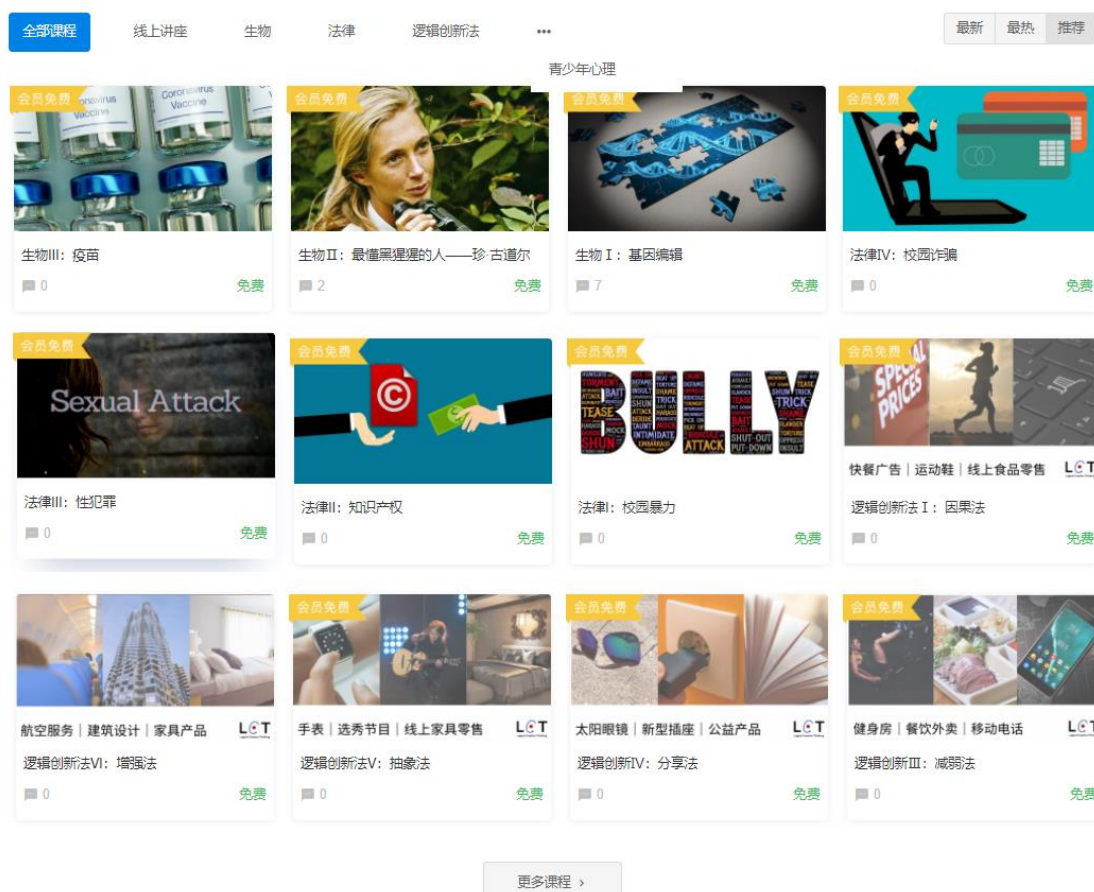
全部课程 线上讲座 生物 法律 逻辑创新法 ••• 最新 最热 推荐

青少年心理

会员免费
Coronavirus Vaccine
生物III：疫苗
0 免费

会员免费
生物II：最懂黑猩猩的人——珍·古道尔
2 免费

会员免费
生物 I：基因编辑
7 免费

会员免费
法律IV：校园诈骗
0 免费

会员免费
Sexual Attack
法律III：性犯罪
0 免费

会员免费
法律II：知识产权
0 免费

会员免费
BULLY
TEASE SHUN TRICK ATTACK SHUT-OUT PUT-DOWN
法律I：校园暴力
0 免费

会员免费
SPECIAL PRICES
快餐广告 | 运动鞋 | 线上食品零售 LCT
逻辑创新法 I：因果法
0 免费

航空服务 | 建筑设计 | 家具产品 LCT
逻辑创新法VI：增强法
0 免费

会员免费
手表 | 选秀节目 | 线上家具零售 LCT
逻辑创新法V：抽象法
0 免费

会员免费
太阳眼镜 | 新型插座 | 公益产品 LCT
逻辑创新IV：分享法
0 免费

会员免费
健身房 | 餐饮外卖 | 移动电话 LCT
逻辑创新III：减弱法
0 免费

更多课程 ›